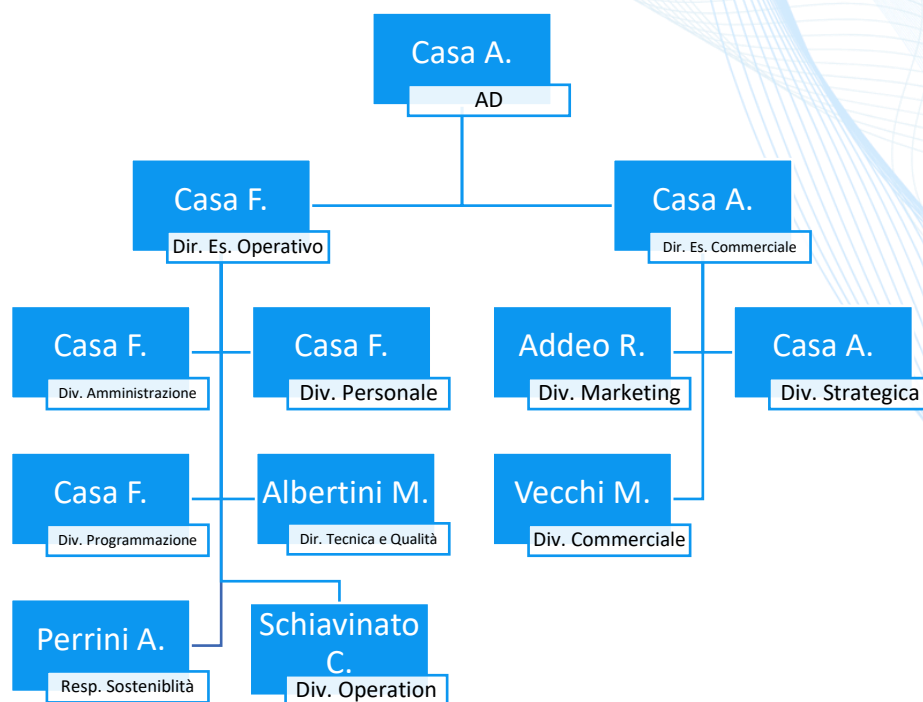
Casa A.
AD

Casa F.
Dir. Es. Operativo

Casa A.
Dir. Es. Commerciale

Casa F.
Div. Amministrazione

Casa F.
Div. Personale

Addeo R.
Div. Marketing

Casa A.
Div. Strategica

Casa F.
Div. Programmazione

Albertini M.
Dir. Tecnica e Qualità

Vecchi M.
Div. Commerciale

Perrini A.
Resp. Sosteniblità

Schiavinato C.
Div. Operation